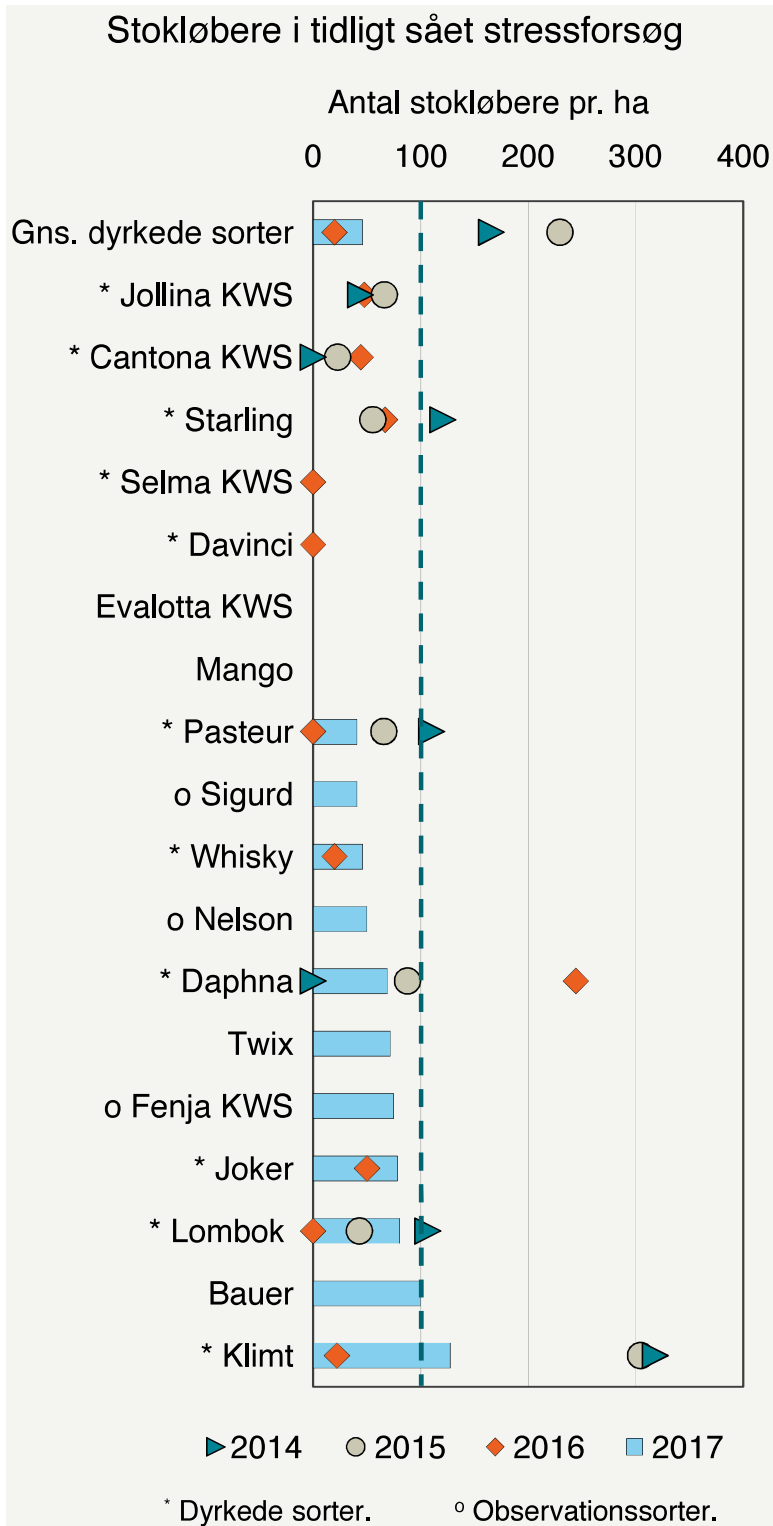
Stokløbere i tidligt sået stressforsøg

Antal stokløbere pr. ha

0
100
200
300
400

Gns. dyrkede sorter
* Jollina KWS
* Cantona KWS
* Starling
* Selma KWS
* Davinci
Evalotta KWS
Mango
* Pasteur
o Sigurd
* Whisky
o Nelson
* Daphna
Twix
o Fenja KWS
* Joker
* Lombok
Bauer
* Klimt

2014
2015
2016
2017

* Dyrkede sorter.
o Observationssorter.